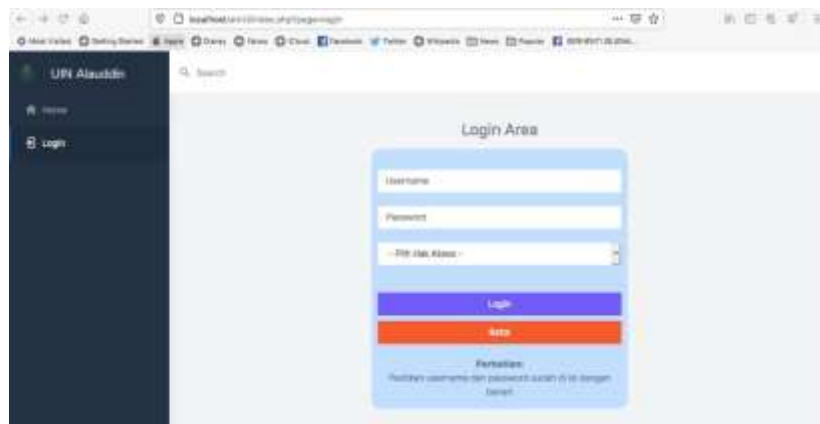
localhost/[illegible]/index.php?page=login

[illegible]

UIN Alauddin

Search

Home

Login

Login Area

Username

Password

-- Pilih Hak Akses --

Login

Batal

Perhatian:
Pastikan username dan password sudah di isi dengan benar!